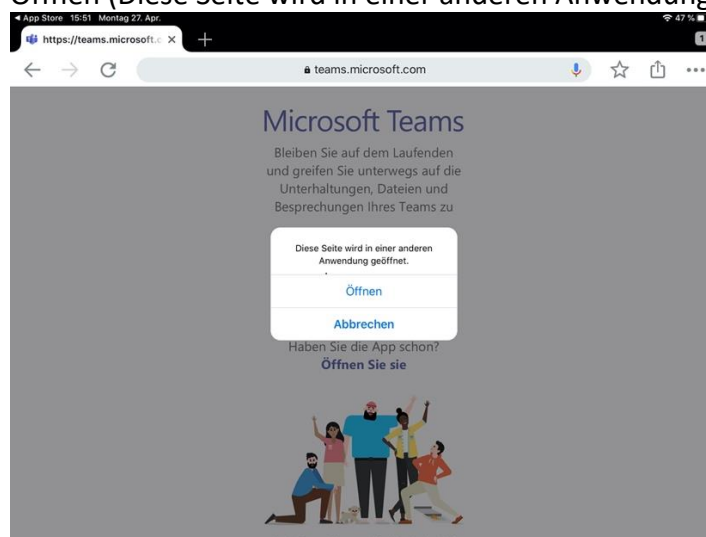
Öffnen (Diese Seite wird in einer anderen Anwendung

◀ App Store 15:51 Montag 27. Apr.

47 %

https://teams.microsoft.c ×

+

1

teams.microsoft.com

Microsoft Teams

Bleiben Sie auf dem Laufenden und greifen Sie unterwegs auf die Unterhaltungen, Dateien und Besprechungen Ihres Teams zu

Diese Seite wird in einer anderen Anwendung geöffnet.

Öffnen

Abbrechen

Haben Sie die App schon?

Öffnen Sie sie